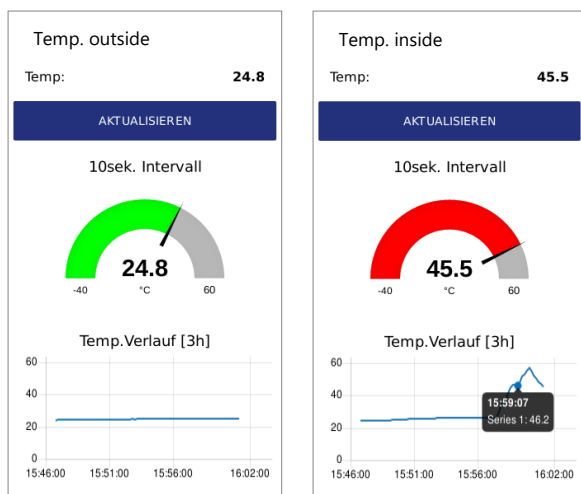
Temp. outside

Temp: 24.8

AKTUALISIEREN

10sek. Intervall

24.8

-40 °C 60

Temp.Verlauf [3h]

60
40
20
0

15:46:00 15:51:00 15:56:00 16:02:00

Temp. inside

Temp: 45.5

AKTUALISIEREN

10sek. Intervall

45.5

-40 °C 60

Temp.Verlauf [3h]

60
40
20
0

15:59:07
Series 1: 46.2

15:46:00 15:51:00 15:56:00 16:02:00